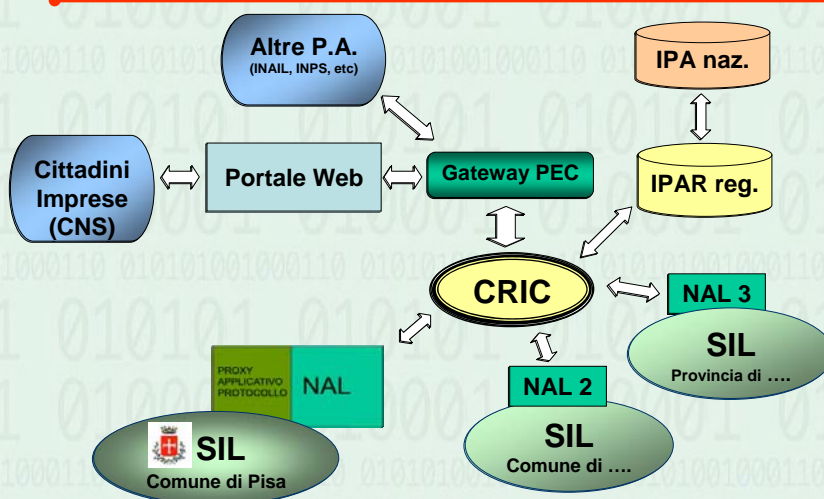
Altre P.A.
(INAIL, INPS, etc)

IPA naz.

Cittadini Imprese (CNS)

Portale Web

Gateway PEC

IPAR reg.

CRIC

NAL 3

SIL
Provincia di ….

PROXY APPLICATIVO PROTOCOLLO

NAL

NAL 2

SIL
Comune di ….

SIL
Comune di Pisa